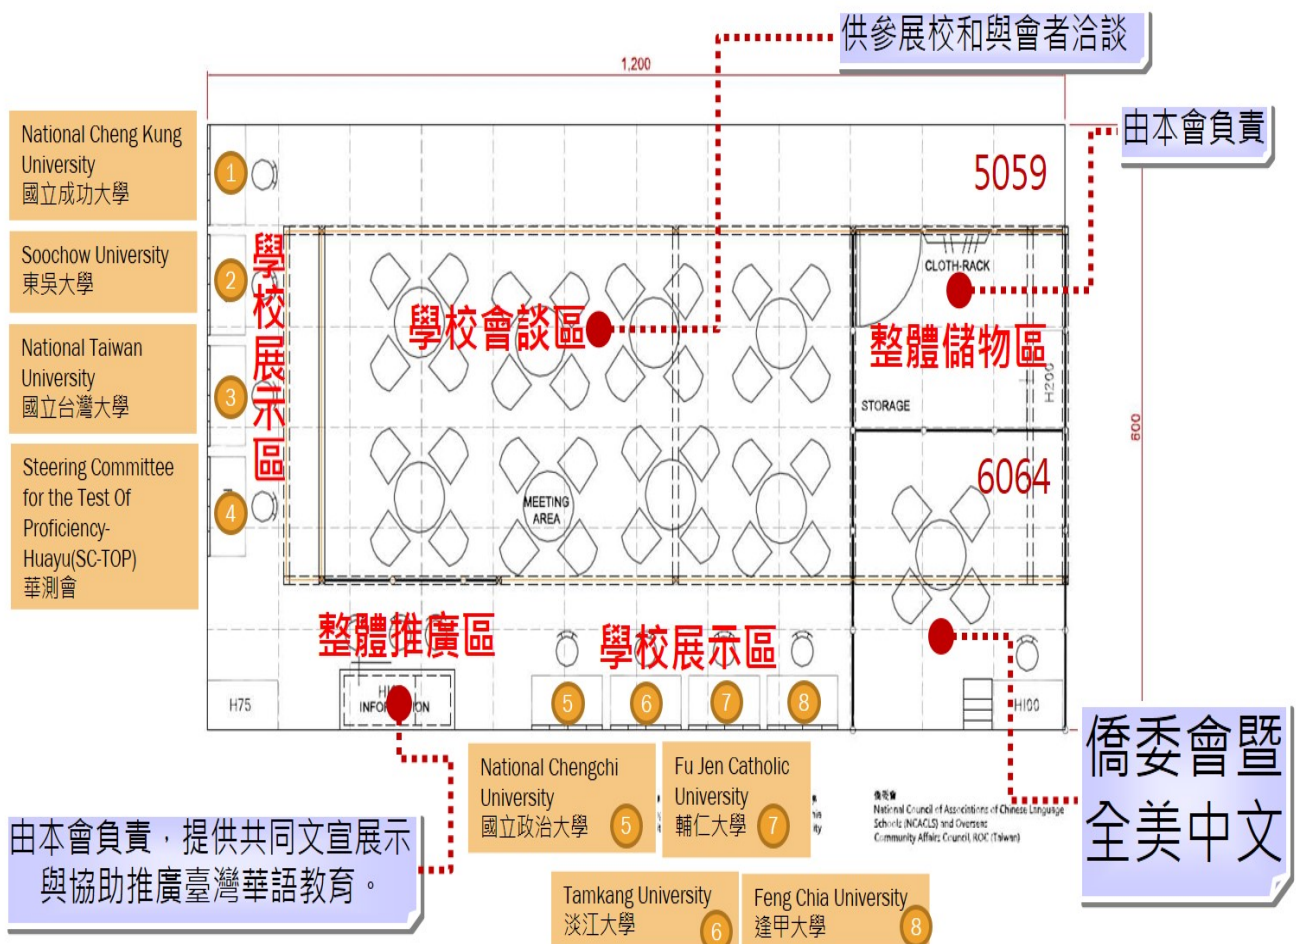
供參展校和與會者洽談

1,200

由本會負責

National Cheng Kung University
國立成功大學

1

5059

Soochow University
東吳大學

2

學校展示區

學校會談區

CLOTH-RACK

整體儲物區

National Taiwan University
國立台灣大學

3

STORAGE

H200

600

Steering Committee for the Test Of Proficiency-Huayu(SC-TOP)
華測會

4

MEETING AREA

6064

整體推廣區

學校展示區

H75

HI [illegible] INFO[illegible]ON

5

6

7

8

H100

僑委會暨全美中文

National Chengchi University
國立政治大學
5

Fu Jen Catholic University
輔仁大學
7

僑委會
National Council of Associations of Chinese Language Schools (NCACLS) and Overseas Community Affairs Council, ROC (Taiwan)

由本會負責，提供共同文宣展示與協助推廣臺灣華語教育。

Tamkang University
淡江大學
6

Feng Chia University
逢甲大學
8